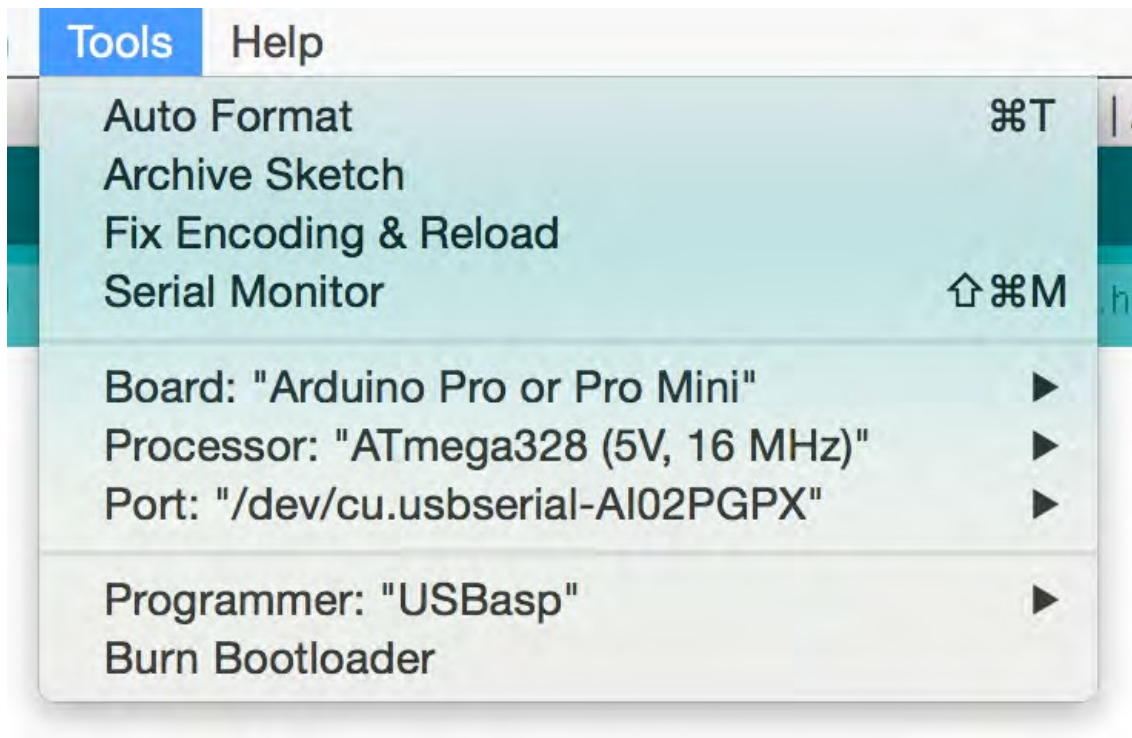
Tools Help

Auto Format ⌘T
Archive Sketch
Fix Encoding & Reload
Serial Monitor ⇧⌘M

Board: "Arduino Pro or Pro Mini" ▶
Processor: "ATmega328 (5V, 16 MHz)" ▶
Port: "/dev/cu.usbserial-AI02PGPX" ▶

Programmer: "USBasp" ▶
Burn Bootloader